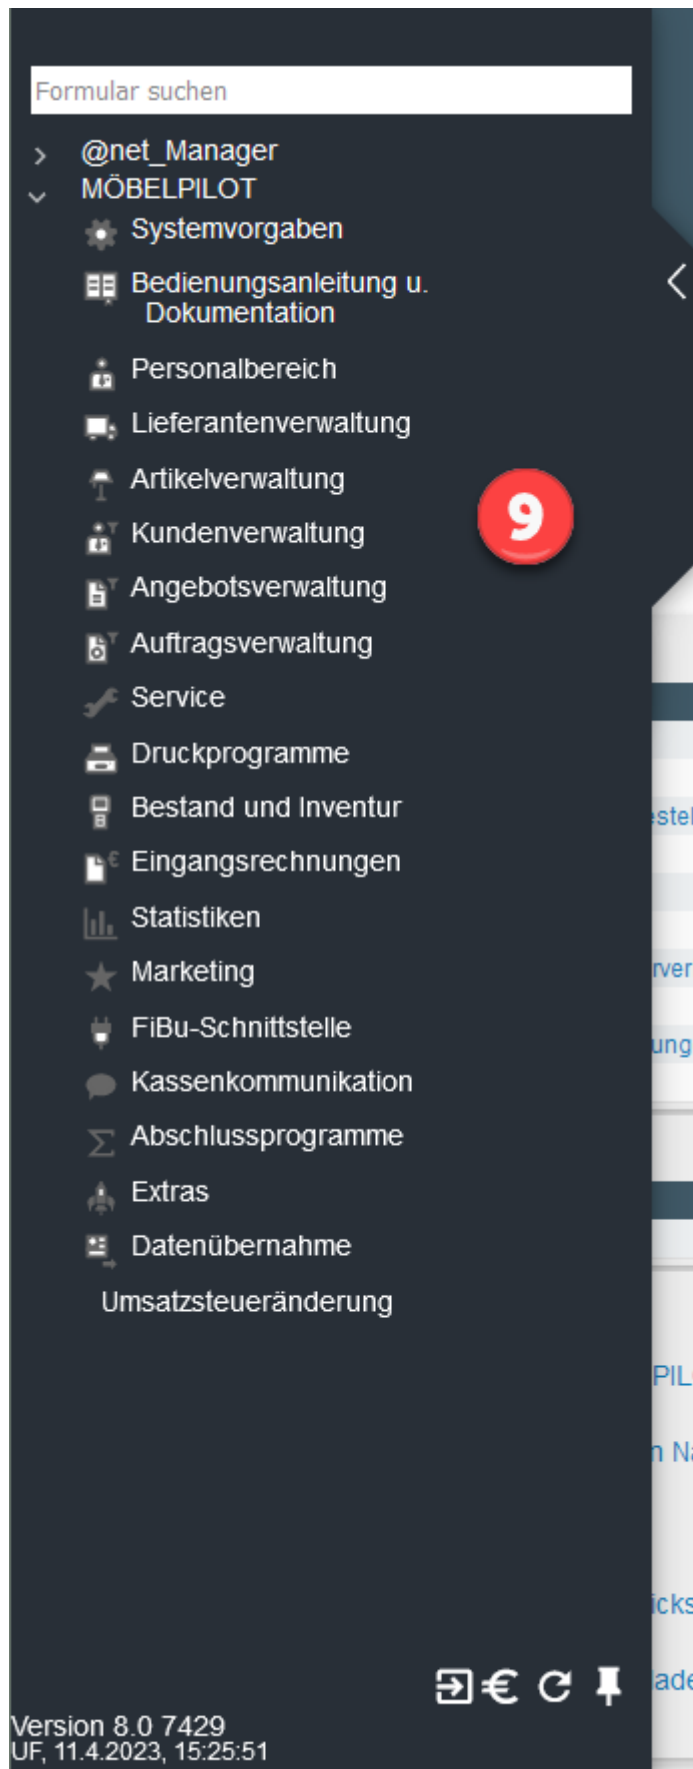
Formular suchen

@net_Manager
MÖBELPILOT
Systemvorgaben
Bedienungsanleitung u. Dokumentation
Personalbereich
Lieferantenverwaltung
Artikelverwaltung
Kundenverwaltung
Angebotsverwaltung
Auftragsverwaltung
Service
Druckprogramme
Bestand und Inventur
Eingangsrechnungen
Statistiken
Marketing
FiBu-Schnittstelle
Kassenkommunikation
Abschlussprogramme
Extras
Datenübernahme
Umsatzsteueränderung

9

stel
rver
ung
PIL
n Na
icks
ade

€

Version 8.0 7429
UF, 11.4.2023, 15:25:51